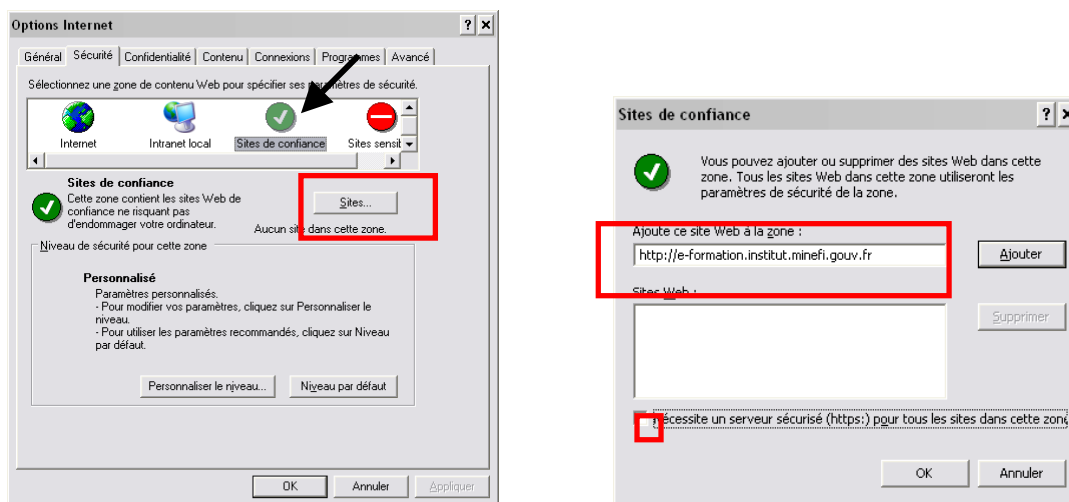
Options Internet

Général | Sécurité | Confidentialité | Contenu | Connexions | Programmes | Avancé

Sélectionnez une zone de contenu Web pour spécifier ses paramètres de sécurité.

Internet | Intranet local | Sites de confiance | Sites sensit

Sites de confiance
Cette zone contient les sites Web de confiance ne risquant pas d'endommager votre ordinateur.

Sites...

Aucun site dans cette zone.

Niveau de sécurité pour cette zone

Personnalisé
Paramètres personnalisés.
- Pour modifier vos paramètres, cliquez sur Personnaliser le niveau.
- Pour utiliser les paramètres recommandés, cliquez sur Niveau par défaut.

Personnaliser le niveau... | Niveau par défaut

OK | Annuler | Appliquer

Sites de confiance

Vous pouvez ajouter ou supprimer des sites Web dans cette zone. Tous les sites Web dans cette zone utiliseront les paramètres de sécurité de la zone.

Ajoute ce site Web à la zone :
http://e-formation.institut.minefi.gouv.fr

Ajouter

Sites Web :

Supprimer

Nécessite un serveur sécurisé (https:) pour tous les sites dans cette zone

OK | Annuler